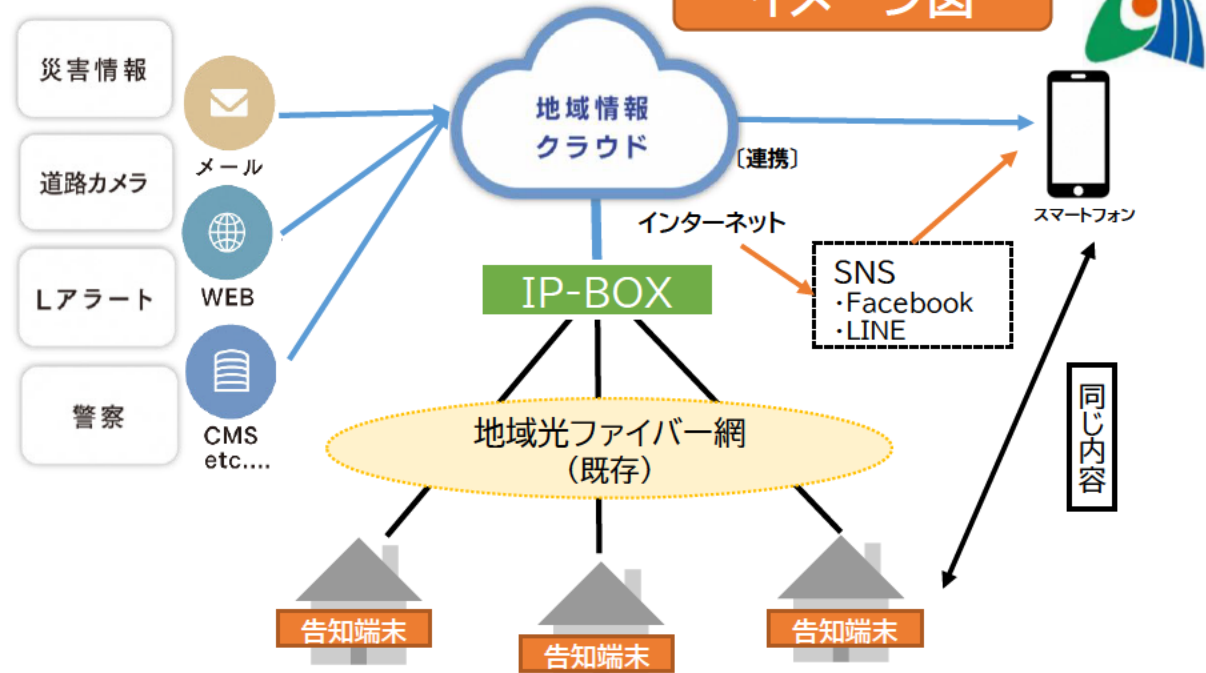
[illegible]

災害情報

道路カメラ

Lアラート

警察

メール

WEB

CMS
etc....

地域情報
クラウド

〔連携〕

インターネット

IP-BOX

SNS
・Facebook
・LINE

スマートフォン

同じ内容

地域光ファイバー網
（既存）

告知端末

告知端末

告知端末